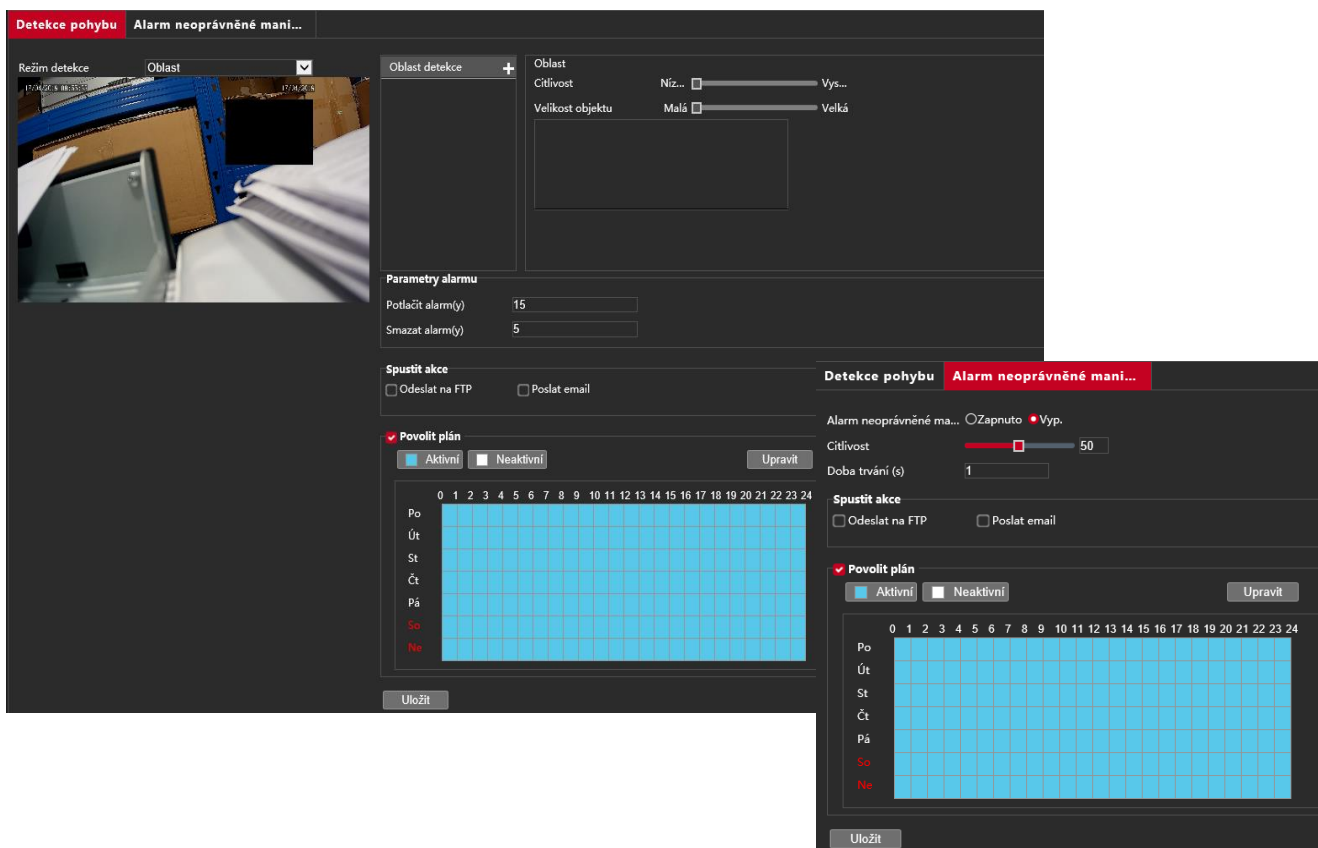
Detekce pohybu | Alarm neoprávněné mani...

Režim detekce Oblast

17/30/2016 08:55:53 17/30/2016

Oblast detekce +

Oblast
Citlivost Níz... Vys...
Velikost objektu Malá Velká

Parametry alarmu
Potlačit alarm(y) 15
Smazat alarm(y) 5

Spustit akce
Odeslat na FTP Poslat email

Povolit plán
Aktivní Neaktivní Upravit

0 1 2 3 4 5 6 7 8 9 10 11 12 13 14 15 16 17 18 19 20 21 22 23 24
Po
Út
St
Čt
Pá
So
Ne

Uložit

Detekce pohybu | Alarm neoprávněné mani...

Alarm neoprávněné ma... Zapnuto Vyp.
Citlivost 50
Doba trvání (s) 1

Spustit akce
Odeslat na FTP Poslat email

Povolit plán
Aktivní Neaktivní Upravit

0 1 2 3 4 5 6 7 8 9 10 11 12 13 14 15 16 17 18 19 20 21 22 23 24
Po
Út
St
Čt
Pá
So
Ne

Uložit